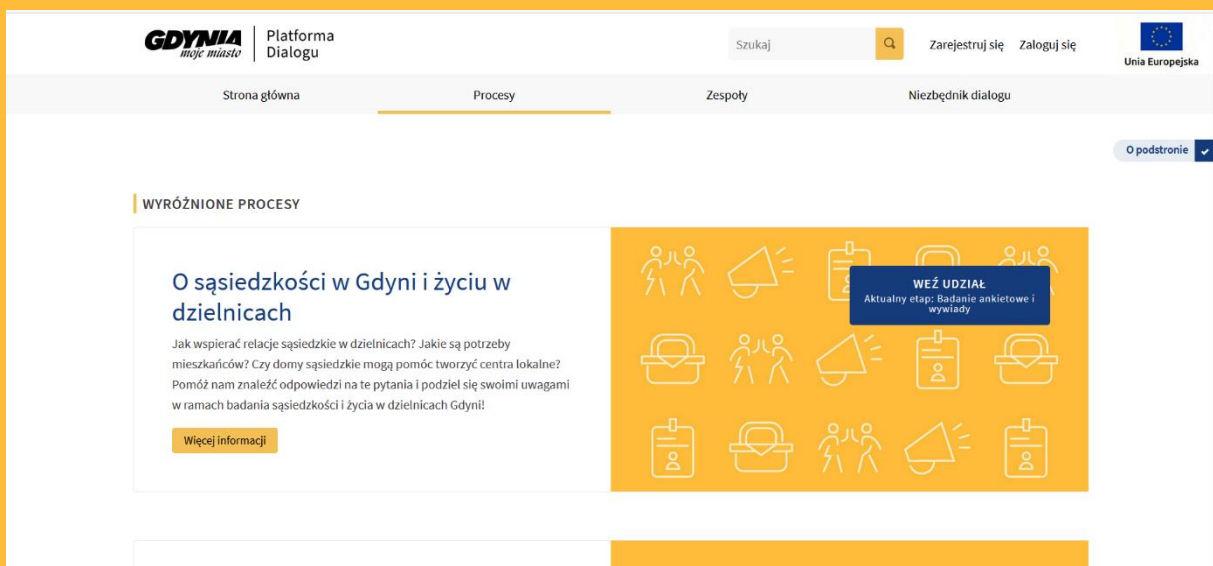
GDYNIA moje miasto

Platforma Dialogu

Szukaj

Zarejestruj się Zaloguj się

Unia Europejska

Strona główna

Procesy

Zespoły

Niezbędnik dialogu

O podstronie

WYRÓŻNIONE PROCESY

O sąsiedzkości w Gdyni i życiu w dzielnicach

Jak wspierać relacje sąsiedzkie w dzielnicach? Jakie są potrzeby mieszkańców? Czy domy sąsiedzkie mogą pomóc tworzyć centra lokalne? Pomóż nam znaleźć odpowiedzi na te pytania i podziel się swoimi uwagami w ramach badania sąsiedzkości i życia w dzielnicach Gdyni!

Więcej informacji

WEŹ UDZIAŁ
Aktualny etap: Badanie ankietowe i wywiady